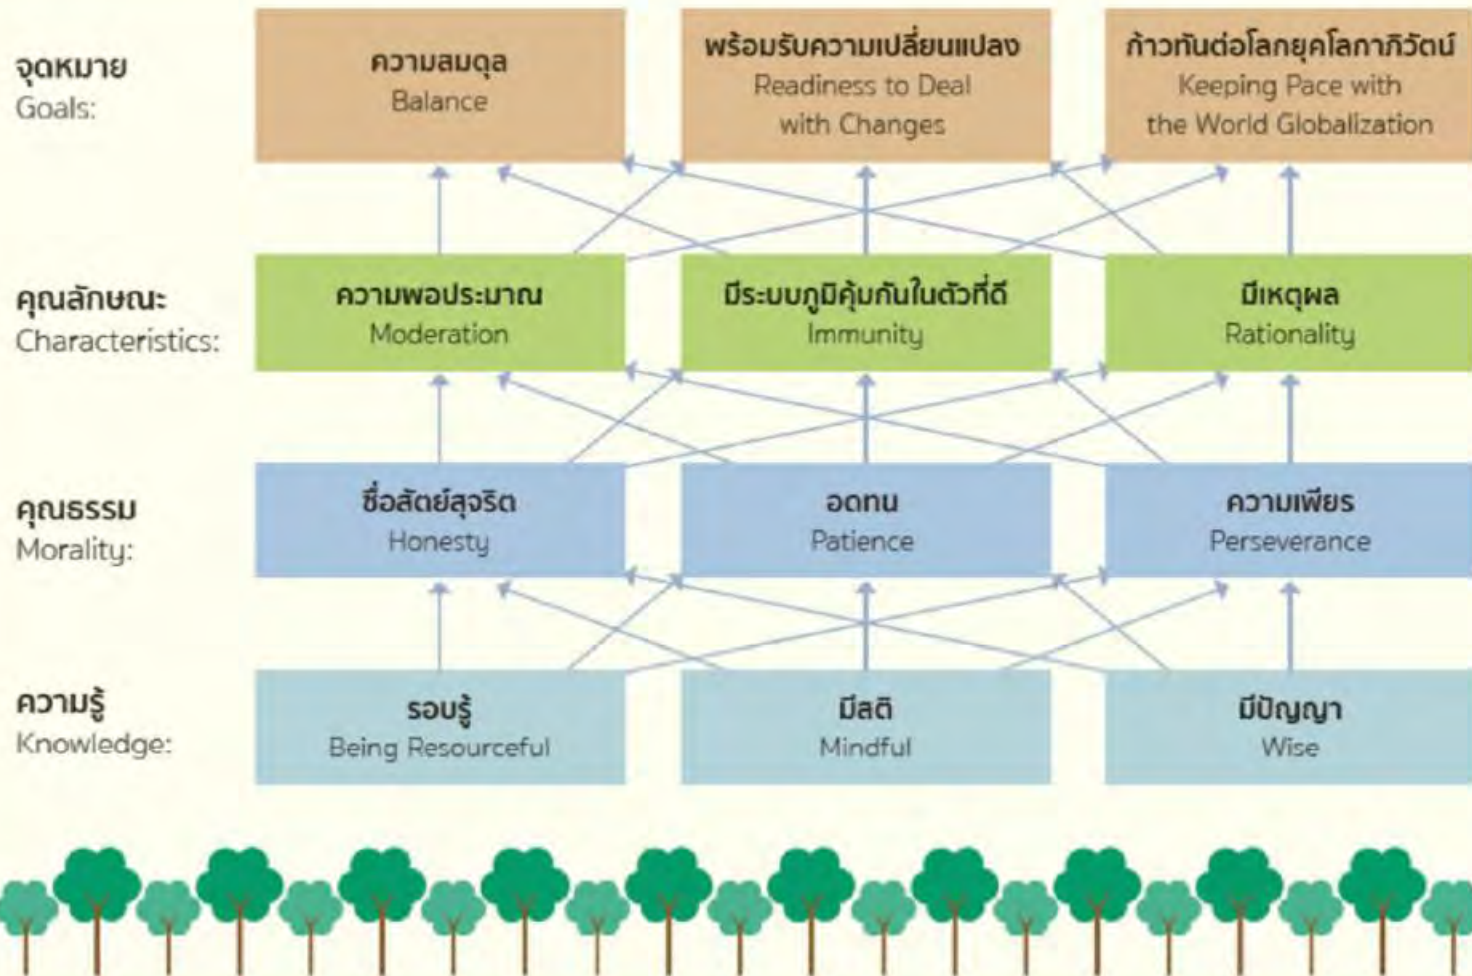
จุดหมาย
Goals:

ความสมดุล
Balance

พร้อมรับความเปลี่ยนแปลง
Readiness to Deal with Changes

ก้าวทันต่อโลกยุคโลกาภิวัตน์
Keeping Pace with the World Globalization

คุณลักษณะ
Characteristics:

ความพอประมาณ
Moderation

มีระบบภูมิคุ้มกันในตัวที่ดี
Immunity

มีเหตุผล
Rationality

คุณธรรม
Morality:

ซื่อสัตย์สุจริต
Honesty

อดทน
Patience

ความเพียร
Perseverance

ความรู้
Knowledge:

รอบรู้
Being Resourceful

มีสติ
Mindful

มีปัญญา
Wise